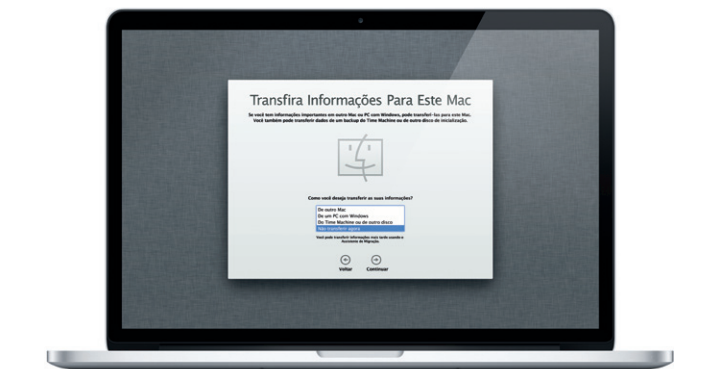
Transfira Informações Para Este Mac

Se você tem informações importantes em outro Mac ou PC com Windows, pode transferi-las para este Mac. Você também pode transferir dados de um backup do Time Machine ou de outro disco de inicialização.

Como você deseja transferir as suas informações?

De outro Mac
De um PC com Windows
Do Time Machine ou de outro disco
Não transferir agora

Você pode transferir informações mais tarde usando o Assistente de Migração.

Voltar
Continuar